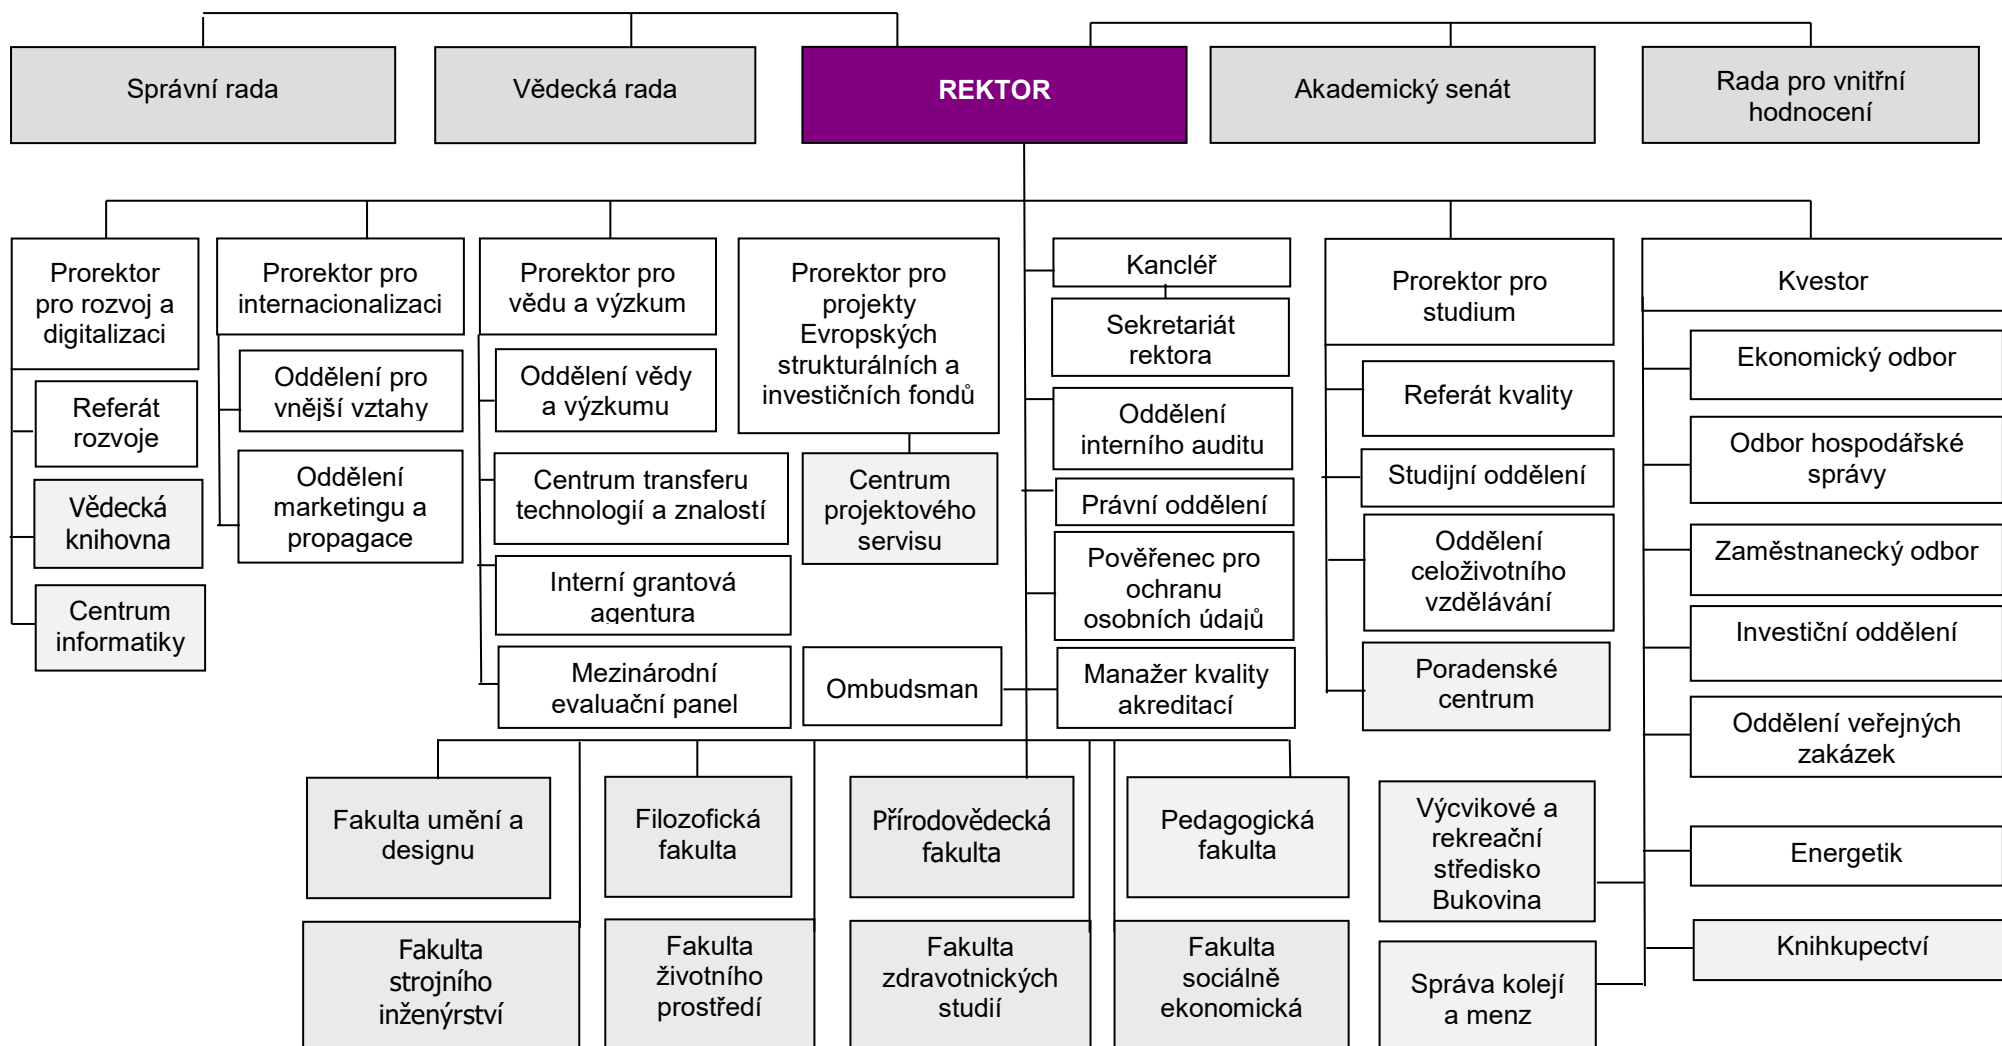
Správní rada

Vědecká rada

REKTOR

Akademický senát

Rada pro vnitřní hodnocení

Prorektor pro rozvoj a digitalizaci

Referát rozvoje

Vědecká knihovna

Centrum informatiky

Prorektor pro internacionalizaci

Oddělení pro vnější vztahy

Oddělení marketingu a propagace

Prorektor pro vědu a výzkum

Oddělení vědy a výzkumu

Centrum transferu technologií a znalostí

Interní grantová agentura

Mezinárodní evaluační panel

Prorektor pro projekty Evropských strukturálních a investičních fondů

Centrum projektového servisu

Ombudsman

Kancléř

Sekretariát rektora

Oddělení interního auditu

Právní oddělení

Pověřenec pro ochranu osobních údajů

Manažer kvality akreditací

Prorektor pro studium

Referát kvality

Studijní oddělení

Oddělení celoživotního vzdělávání

Poradenské centrum

Kvestor

Ekonomický odbor

Odbor hospodářské správy

Zaměstnanecký odbor

Investiční oddělení

Oddělení veřejných zakázek

Energetik

Knihkupectví

Výcvikové a rekreační středisko Bukovina

Správa kolejí a menz

Fakulta umění a designu

Filozofická fakulta

Přírodovědecká fakulta

Pedagogická fakulta

Fakulta strojního inženýrství

Fakulta životního prostředí

Fakulta zdravotnických studií

Fakulta sociálně ekonomická